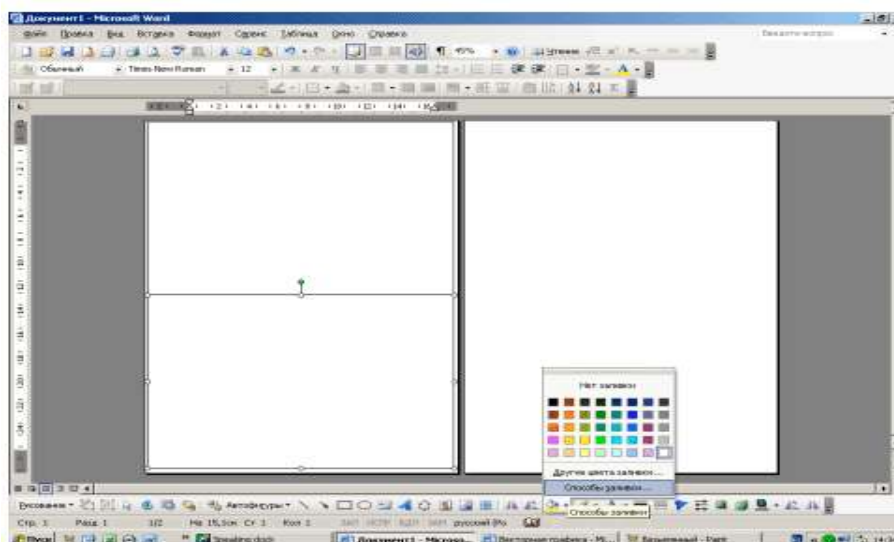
Документ1 - Microsoft Word

Файл Правка Вид Вставка Формат Сервис Таблица Окно Справка

Введите вопрос

Обычный Times New Roman 12

Нет заливки

Другие цвета заливки...

Способы заливки...

Способы заливки

Рисование Автофигуры

Стр. 1 Разд 1 1/2 На 15,1см Ст 1 Кол 1 ЗАП ИСПР ВДЛ ЗАМ русский (Ро

Пуск Документ1 - Microso... Векторная графика - Mi... Безымянный - Paint